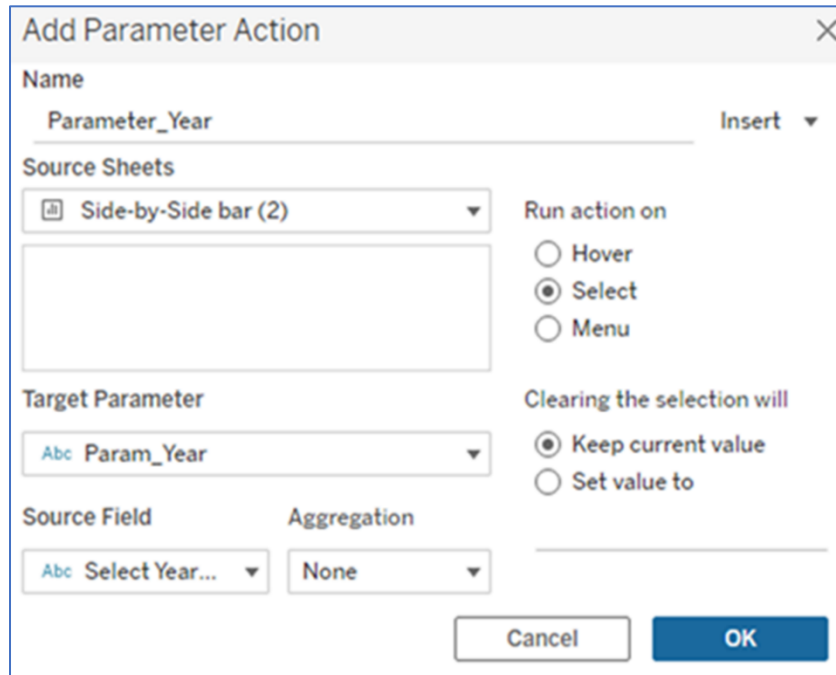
Add Parameter Action

Name

Parameter_Year

Insert

Source Sheets

Side-by-Side bar (2)

Run action on

Hover

Select

Menu

Target Parameter

Abc Param_Year

Clearing the selection will

Keep current value

Set value to

Source Field

Aggregation

Abc Select Year...

None

Cancel

OK